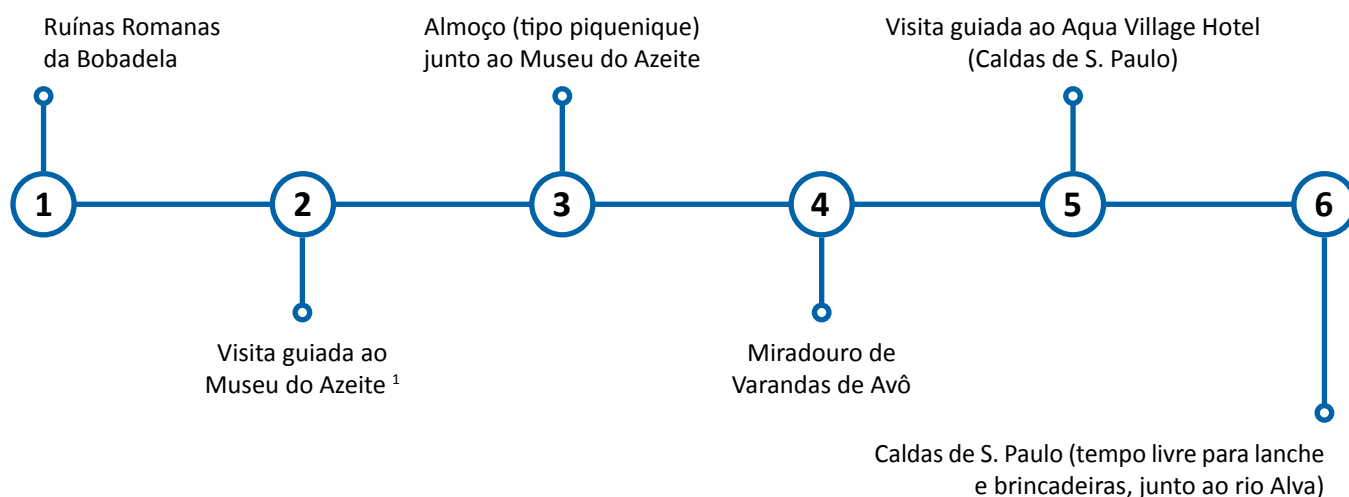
Ruínas Romanas da Bobadela

1

Visita guiada ao Museu do Azeite $^{1}$

2

Almoço (tipo piquenique) junto ao Museu do Azeite

3

Miradouro de Varandas de Avô

4

Visita guiada ao Aqua Village Hotel (Caldas de S. Paulo)

5

Caldas de S. Paulo (tempo livre para lanche e brincadeiras, junto ao rio Alva)

6